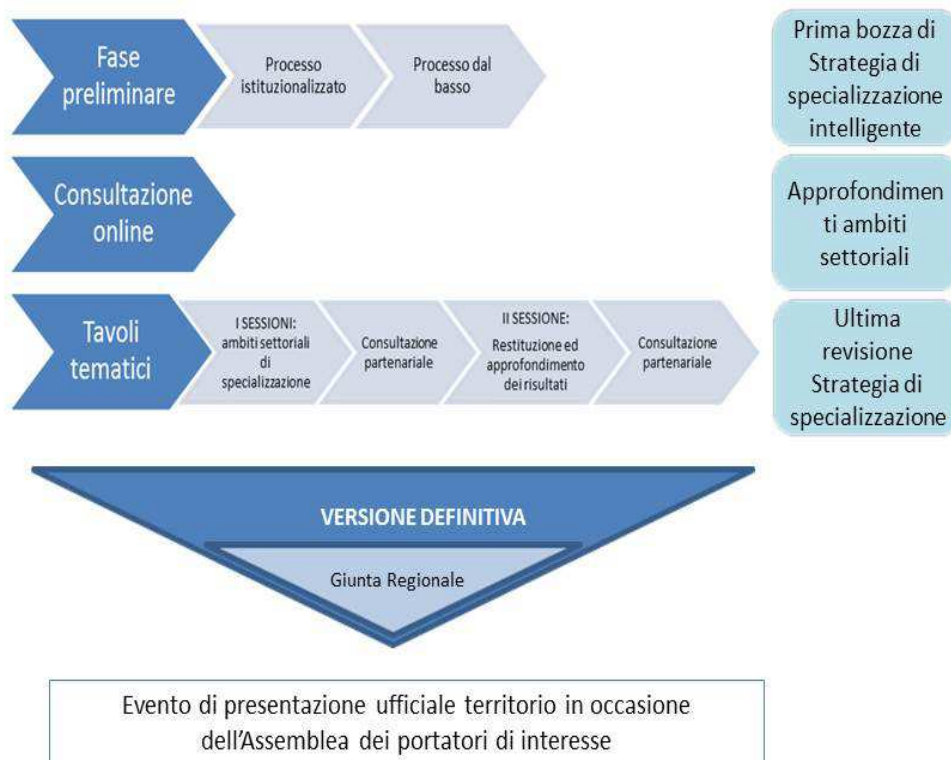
Fase preliminare

Processo istituzionalizzato

Processo dal basso

Prima bozza di Strategia di specializzazione intelligente

Consultazione online

Approfondimenti ambiti settoriali

Tavoli tematici

I SESSIONI: ambiti settoriali di specializzazione

Consultazione partenariale

II SESSIONE: Restituzione ed approfondimento dei risultati

Consultazione partenariale

Ultima revisione Strategia di specializzazione

VERSIONE DEFINITIVA

Giunta Regionale

Evento di presentazione ufficiale territorio in occasione dell'Assemblea dei portatori di interesse